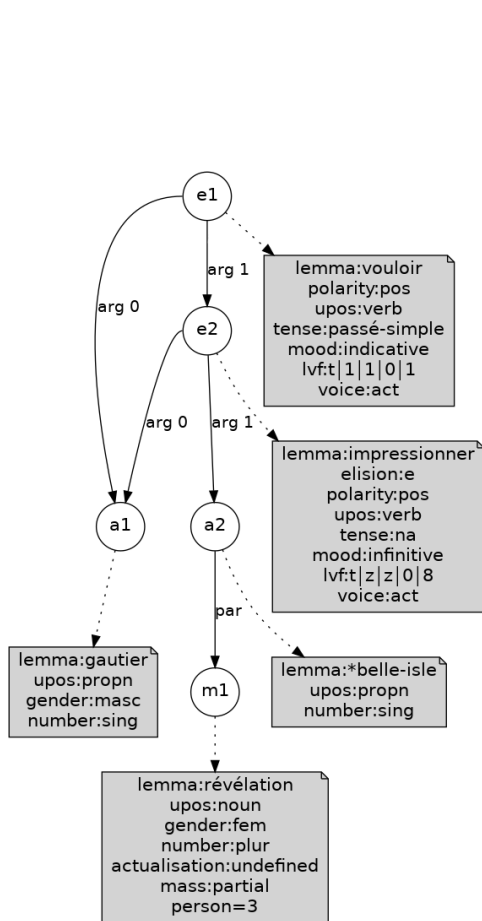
e1

arg 1

arg 0

lemma:vouloir
polarity:pos
upos:verb
tense:passé-simple
mood:indicative
lvf:t|1|1|0|1
voice:act

e2

arg 0

arg 1

lemma:impressionner
elision:e
polarity:pos
upos:verb
tense:na
mood:infinitive
lvf:t|z|z|0|8
voice:act

a1

a2

par

lemma:gautier
upos:propn
gender:masc
number:sing

m1

lemma:*belle-isle
upos:propn
number:sing

lemma:révélation
upos:noun
gender:fem
number:plur
actualisation:undefined
mass:partial
person=3